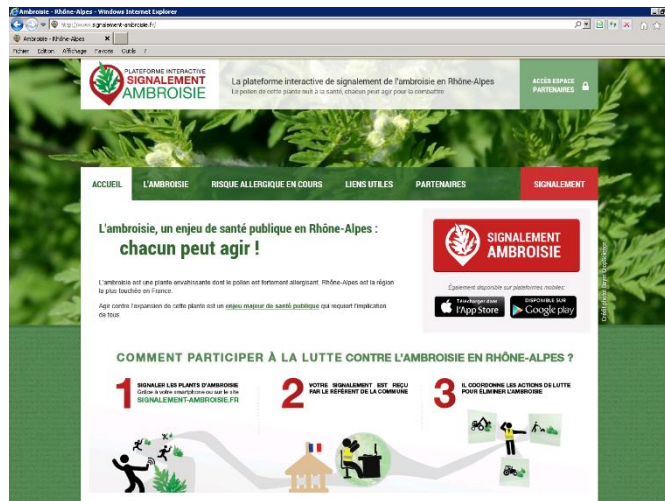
Ambroisie - Rhône-Alpes - Windows Internet Explorer

http://www.signalement-ambroisie.fr/

Ambroisie - Rhône-Alpes

Fichier Edition Affichage Favoris Outils ?

PLATEFORME INTERACTIVE
SIGNALEMENT
AMBROISIE

La plateforme interactive de signalement de l'ambroisie en Rhône-Alpes
Le pollen de cette plante nuit à la santé, chacun peut agir pour la combattre

ACCÈS ESPACE PARTENAIRES

ACCUEIL | L'AMBROISIE | RISQUE ALLERGIQUE EN COURS | LIENS UTILES | PARTENAIRES | SIGNALEMENT

L'ambroisie, un enjeu de santé publique en Rhône-Alpes :
chacun peut agir !

L'ambroisie est une plante envahissante dont le pollen est fortement allergisant. Rhône-Alpes est la région la plus touchée en France.

Agir contre l'expansion de cette plante est un enjeu majeur de santé publique qui requiert l'implication de tous.

SIGNALEMENT AMBROISIE

Également disponible sur plateformes mobiles:

Télécharger dans l'App Store

DISPONIBLE SUR Google play

Crédit photo : Gyum Duplodocus

COMMENT PARTICIPER À LA LUTTE CONTRE L'AMBROISIE EN RHÔNE-ALPES ?

1 SIGNALER LES PLANTS D'AMBROISIE Grâce à votre smartphone ou sur le site SIGNALEMENT-AMBROISIE.FR

2 VOTRE SIGNALEMENT EST REÇU PAR LE RÉFÉRENT DE LA COMMUNE

3 IL COORDONNE LES ACTIONS DE LUTTE POUR ÉLIMINER L'AMBROISIE